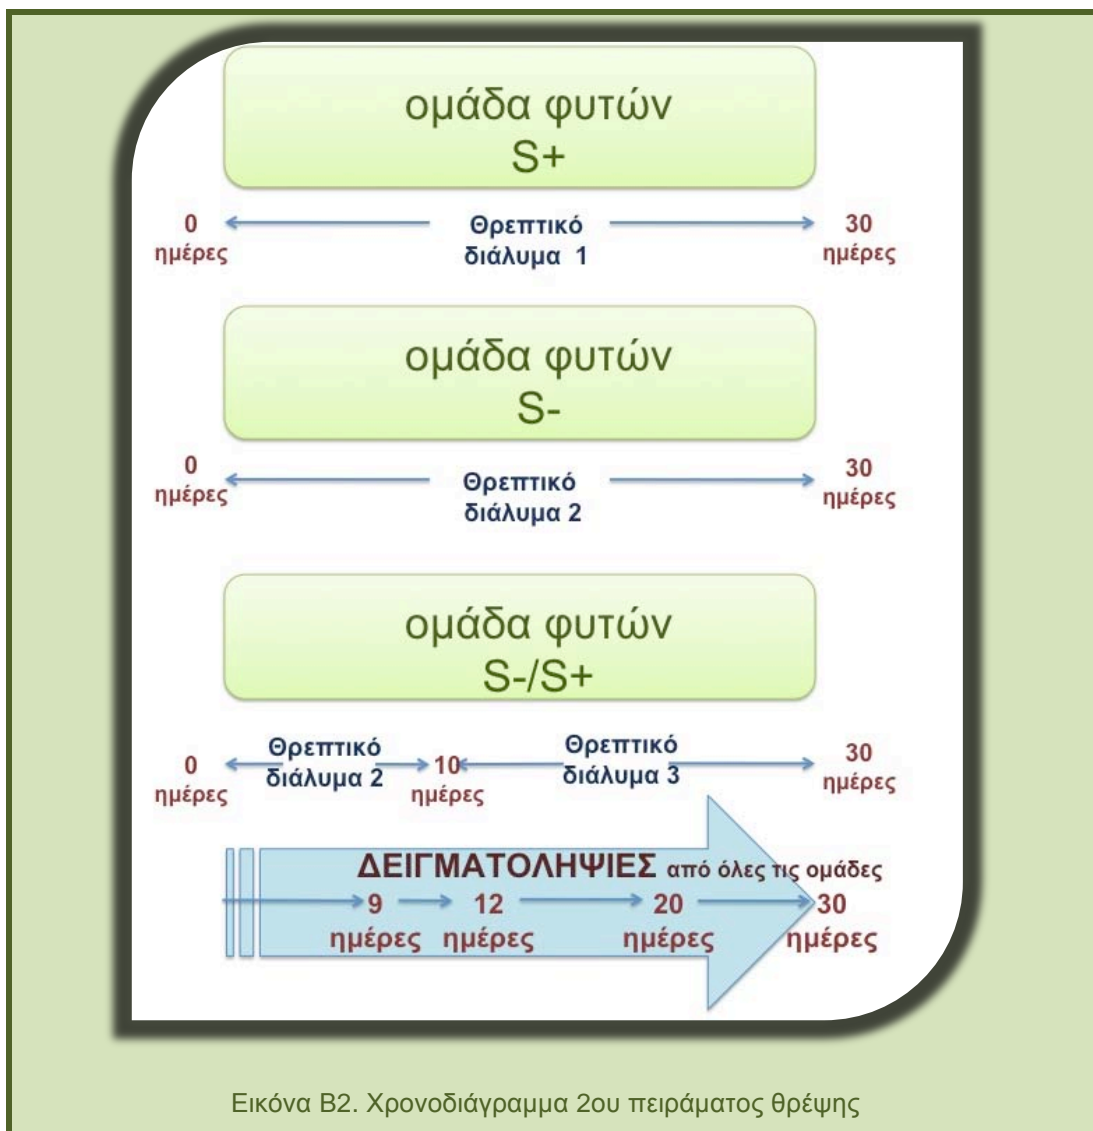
ομάδα φυτών
S+

0 ημέρες
Θρεπτικό διάλυμα 1
30 ημέρες

ομάδα φυτών
S-

0 ημέρες
Θρεπτικό διάλυμα 2
30 ημέρες

ομάδα φυτών
S-/S+

0 ημέρες
Θρεπτικό διάλυμα 2
10 ημέρες
Θρεπτικό διάλυμα 3
30 ημέρες

ΔΕΙΓΜΑΤΟΛΗΨΙΕΣ από όλες τις ομάδες
9 ημέρες
12 ημέρες
20 ημέρες
30 ημέρες

Εικόνα Β2. Χρονοδιάγραμμα 2ου πειράματος θρέψης